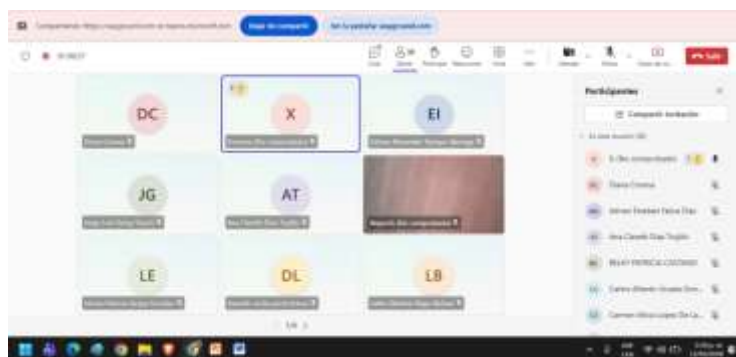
Dejar de compartir

Participantes

Compartir invitación

DC

X

EI

JG

AT

LE

DL

LB

Diana Cristina

Adrian Esteban Ostos Díaz

Ana Camila Díaz Trujillo

Carlos Alberto Ucumo Diaz

Carmen Alicia Lopez De La

Salir

1/4